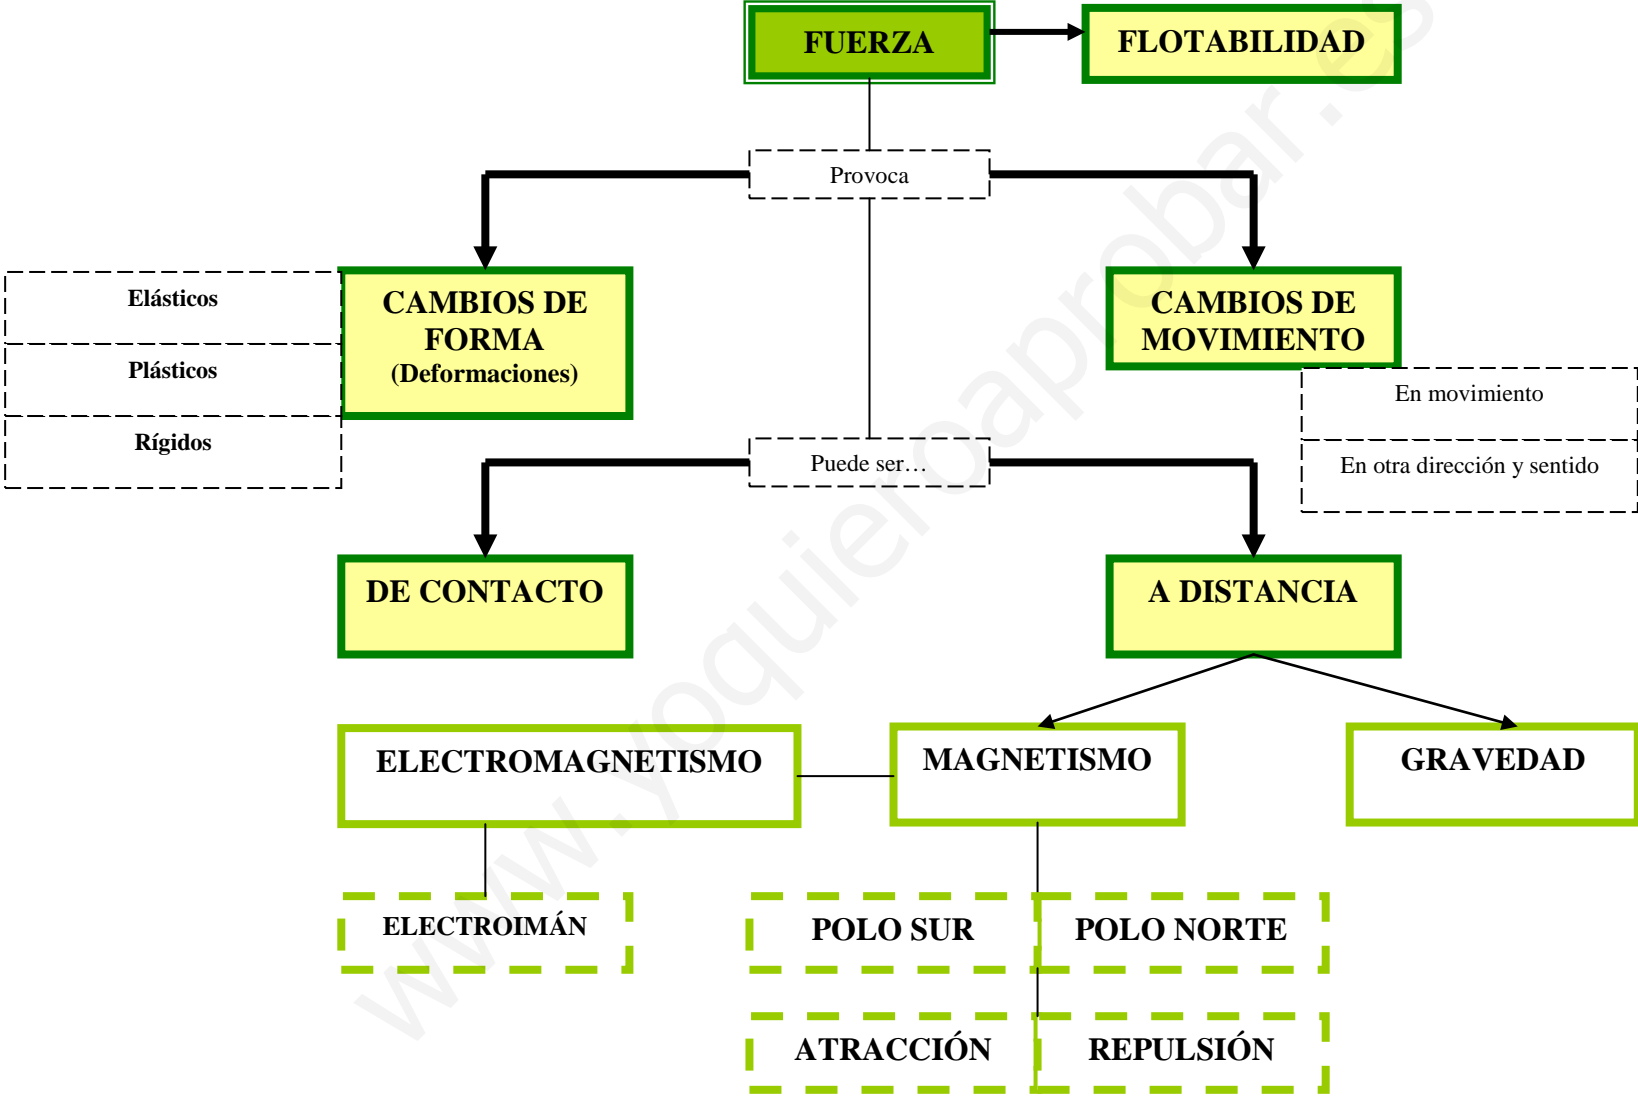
FUERZA

FLOTABILIDAD

Provoca

Elásticos

Plásticos

Rígidos

CAMBIOS DE FORMA (Deformaciones)

CAMBIOS DE MOVIMIENTO

En movimiento

En otra dirección y sentido

Puede ser…

DE CONTACTO

A DISTANCIA

ELECTROMAGNETISMO

MAGNETISMO

GRAVEDAD

ELECTROIMÁN

POLO SUR

POLO NORTE

ATRACCIÓN

REPULSIÓN

www.yoquieroaprobar.es